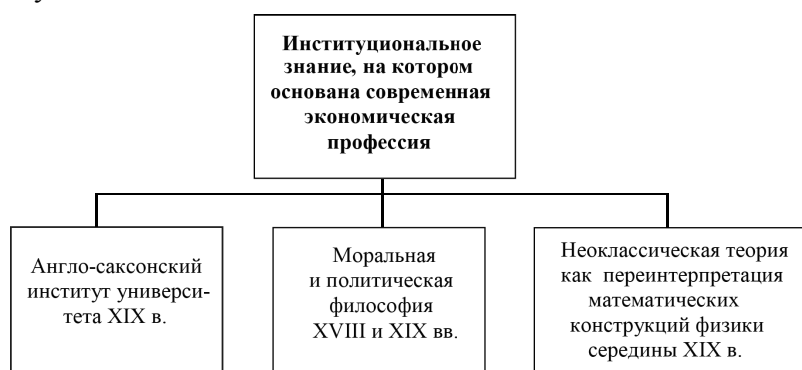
Институциональное знание, на котором основана современная экономическая профессия

Англо-саксонский институт университета XIX в.

Моральная и политическая философия XVIII и XIX вв.

Неоклассическая теория как переинтерпретация математических конструкций физики середины XIX в.